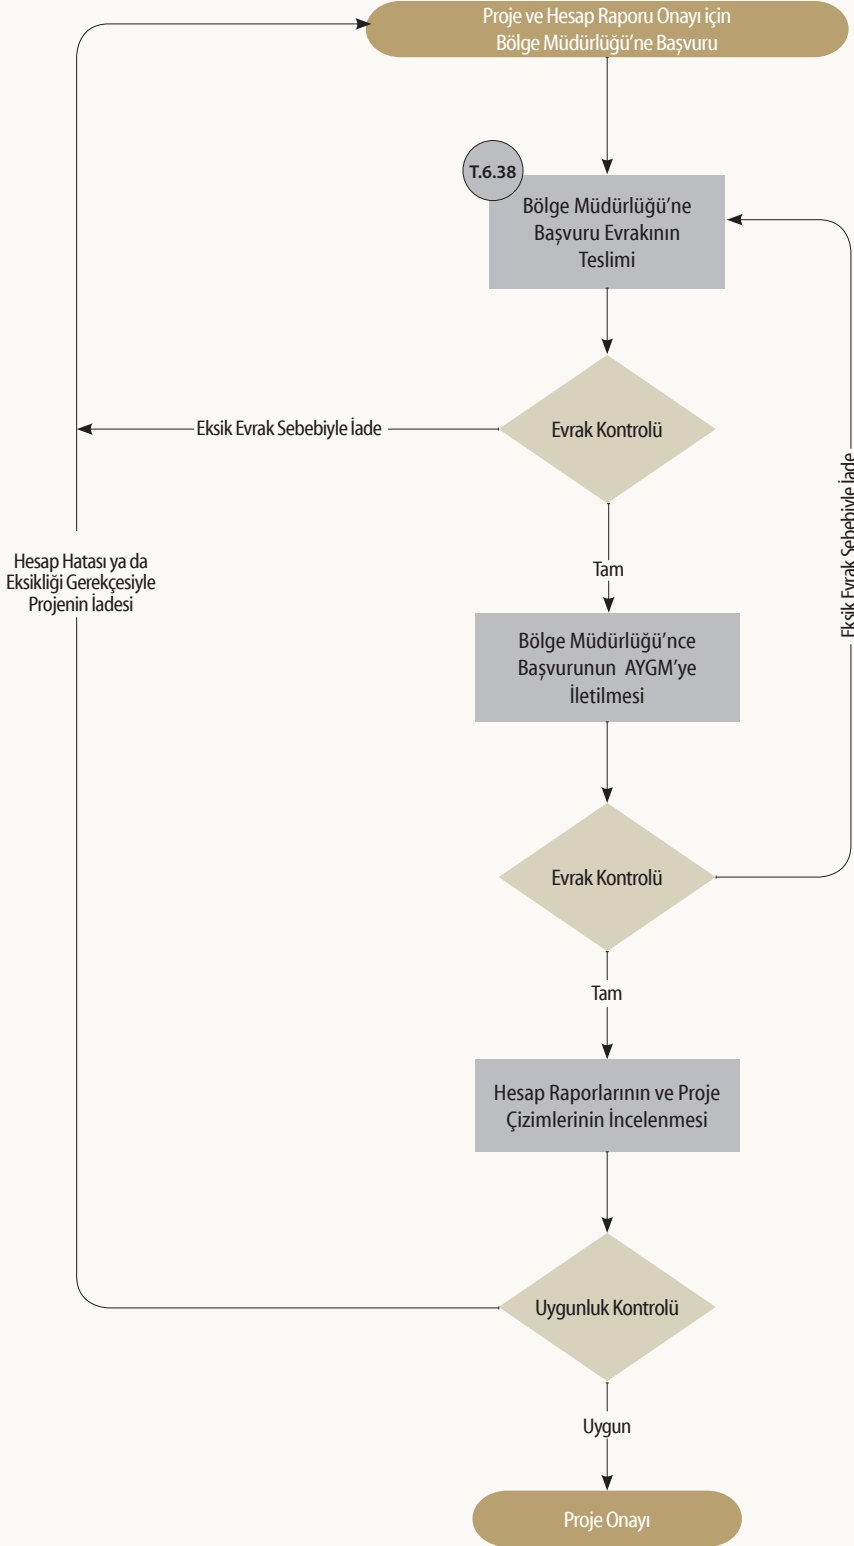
Proje ve Hesap Raporu Onayı için Bölge Müdürlüğü'ne Başvuru

T.6.38

Bölge Müdürlüğü'ne Başvuru Evrakının Teslimi

Eksik Evrak Sebebiyle İade

Evrak Kontrolü

Tam

Hesap Hatası ya da Eksikliği Gerekçesiyle Projenin İadesi

Eksik Evrak Sebebiyle İade

Bölge Müdürlüğü'nce Başvurunun AYGM'ye İletilmesi

Evrak Kontrolü

Tam

Hesap Raporlarının ve Proje Çizimlerinin İncelenmesi

Uygunluk Kontrolü

Uygun

Proje Onayı